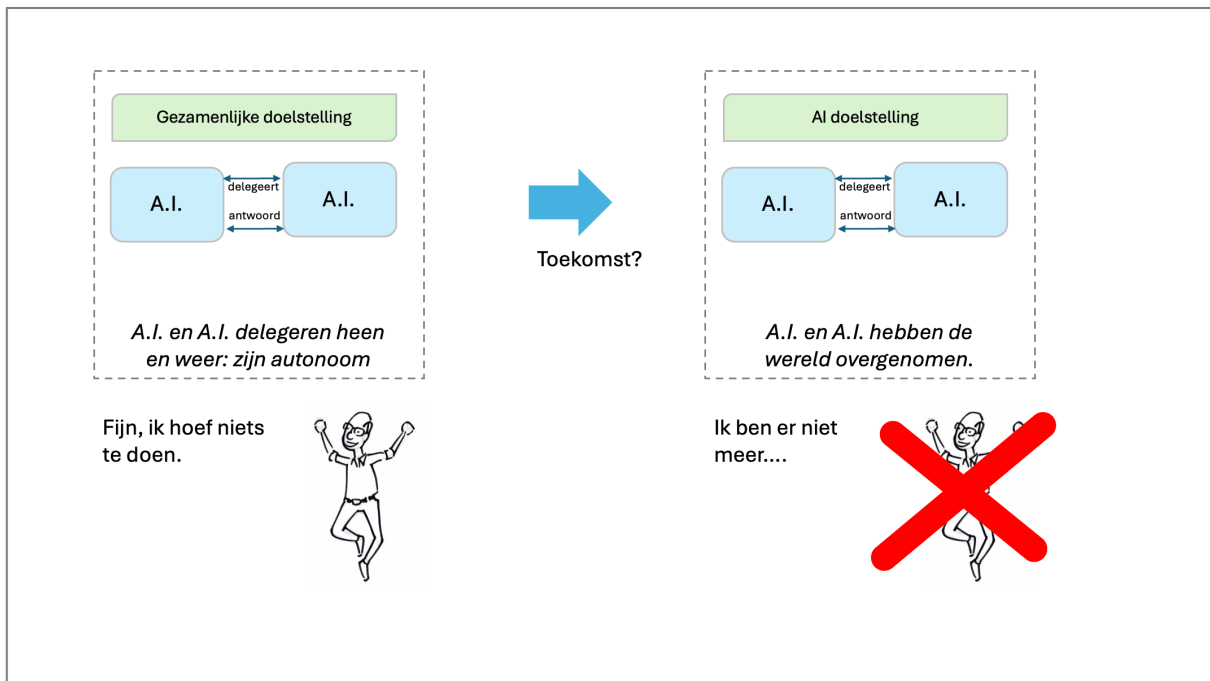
Gezamenlijke doelstelling

A.I.

delegeert

antwoord

A.I.

*A.I. en A.I. delegeren heen en weer: zijn autonoom*

Fijn, ik hoef niets te doen.

Toekomst?

AI doelstelling

A.I.

delegeert

antwoord

A.I.

*A.I. en A.I. hebben de wereld overgenomen.*

Ik ben er niet meer....